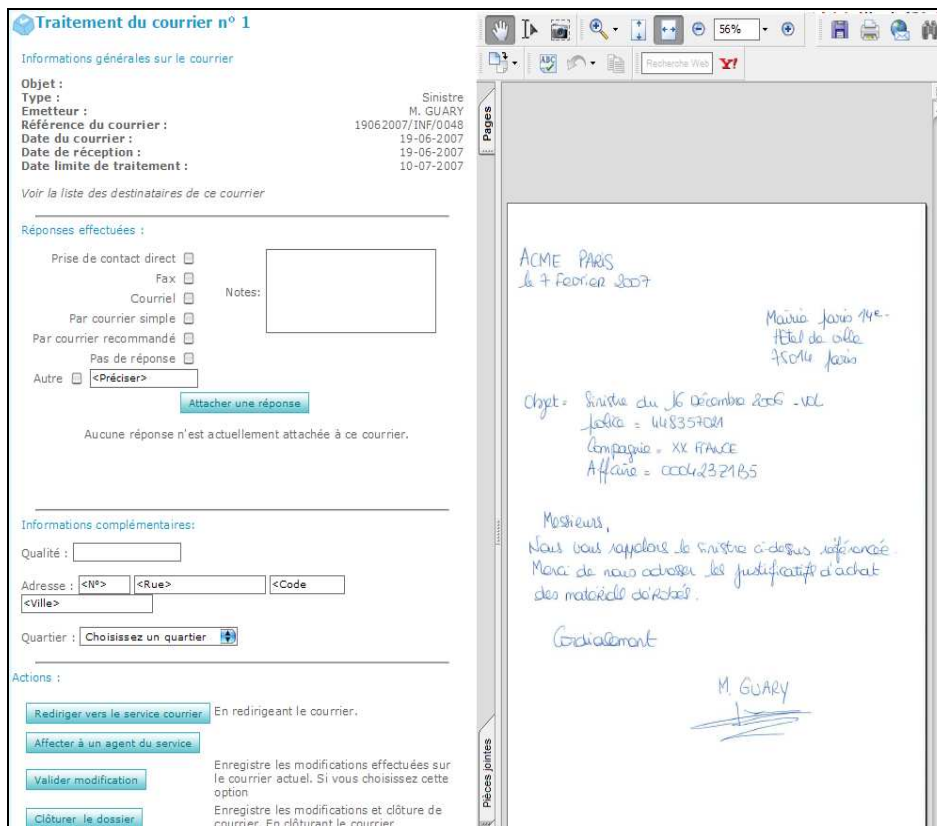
Traitement du courrier n° 1

Informations générales sur le courrier

Objet :
Type : Sinistre
Emetteur : M. GUARY
Référence du courrier : 19062007/INF/0048
Date du courrier : 19-06-2007
Date de réception : 19-06-2007
Date limite de traitement : 10-07-2007

Voir la liste des destinataires de ce courrier

Réponses effectuées :

Prise de contact direct
Fax
Courriel
Par courrier simple
Par courrier recommandé
Pas de réponse
Autre <Préciser>

Notes:

Attacher une réponse

Aucune réponse n'est actuellement attachée à ce courrier.

Informations complémentaires:

Qualité :

Adresse : <N°> <Rue> <Code <Ville>

Quartier : Choisissez un quartier

Actions :

Rediriger vers le service courrier En redirigeant le courrier.

Affecter à un agent du service

Valider modification Enregistre les modifications effectuées sur le courrier actuel. Si vous choisissez cette option

Clôturer le dossier Enregistre les modifications et clôture de courrier. En clôturant le courrier

56%

Recherche Web

Pages

Pièces jointes

ACME PARIS
le 7 Fevrier 2007

Mairie paris 14e -
Hotel de ville
75014 paris

Objet : Sinistre du 16 Décembre 2006 - vol
police = 44835704
Compagnie = XX FRANCE
Affaire = 0004237185

Messieurs,
Nous vous rappelons le sinistre ci-dessus référencé.
Merci de nous adresser les justificatifs d'achat des materiels dérobés.

Cordialement

M. GUARY